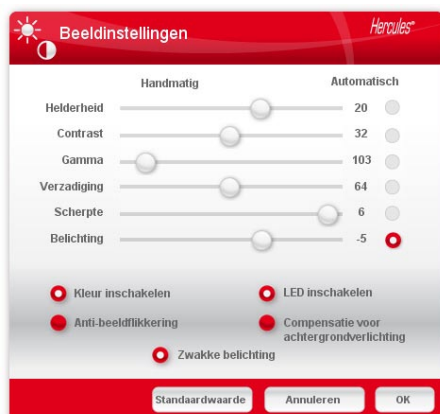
Beeldinstellingen

Hercules

Handmatig

Automatisch

| | | |
|---|---|---|
| Helderheid | 20 | |
| Contrast | 32 | |
| Gamma | 103 | |
| Verzadiging | 64 | |
| Scherpte | 6 | |
| Belichting | -5 | |

Kleur inschakelen

LED inschakelen

Anti-beeldflikkering

Compensatie voor achtergrondverlichting

Zwakke belichting

Standaardwaarde

Annuleren

OK